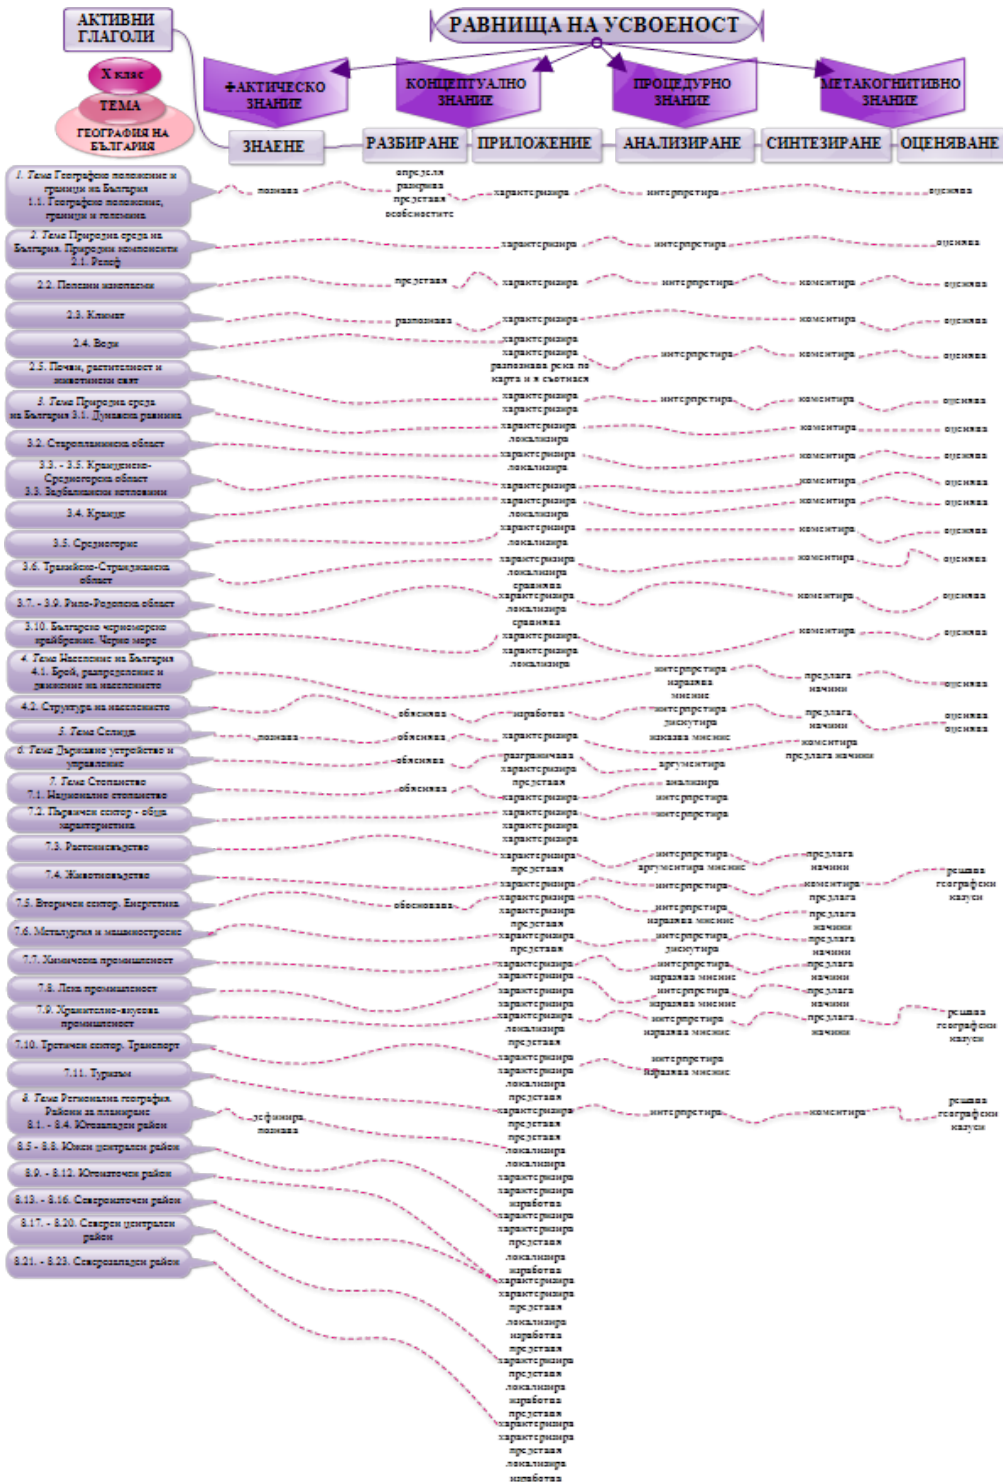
АКТИВНИ ГЛАГОЛИ

РАВНИЩА НА УСВОЕНОСТ

X клас

ТЕМА

ГЕОГРАФИЯ НА БЪЛГАРИЯ

ФАКТИЧЕСКО ЗНАНИЕ

КОНЦЕПТУАЛНО ЗНАНИЕ

ПРОЦЕДУРНО ЗНАНИЕ

МЕТАКОГНИТИВНО ЗНАНИЕ

ЗНАЕНЕ

РАЗБИРАНЕ

ПРИЛОЖЕНИЕ

АНАЛИЗИРАНЕ

СИНТЕЗИРАНЕ

ОЦЕНЯВАНЕ

1. Тема Географско положение и граници на България 1.1. Географско положение, граници и големина

познава

определя разкрива представя особеностите

характеризира

интерпретира

оценява

2. Тема Природна среда на България. Природни компоненти 2.1. Релеф

характеризира

интерпретира

оценява

2.2. Полезни изкопаеми

представя

характеризира

интерпретира

коментира

оценява

2.3. Климат

разпознава

характеризира

коментира

оценява

2.4. Води

характеризира характеризира разпознава реки по карта и я съотнася

интерпретира

коментира

оценява

2.5. Почви, растителност и животински свят

3. Тема Природна среда на България 3.1. Дунавска равнина

характеризира характеризира

интерпретира

коментира

оценява

3.2. Старопланинска област

характеризира локализира

коментира

оценява

3.3. - 3.5. Краищенско-Средногорска област 3.3. Задбалкански котловини

характеризира локализира

коментира

оценява

характеризира

коментира

оценява

характеризира локализира

коментира

оценява

3.4. Краище

характеризира локализира

коментира

оценява

3.5. Средногорие

характеризира локализира сравнява

коментира

оценява

3.6. Тракийско-Странджанска област

характеризира локализира сравнява

3.7. - 3.9. Рило-Родопска област

коментира

оценява

3.10. Българско черноморско крайбрежие. Черно море

характеризира характеризира локализира

коментира

оценява

4. Тема Население на България 4.1. Брой, разпределение и движение на населението

интерпретира изразява мнение

предлага начини

оценява

4.2. Структура на населението

обяснява

изработва

интерпретира дискутира изказва мнение

предлага начини

оценява оценява

5. Тема Селища

познава

обяснява

характеризира

коментира предлага начини

6. Тема Държавно устройство и управление

обяснява

разграничава характеризира представя

аргументира

7. Тема Стопанство 7.1. Национално стопанство

обяснява

характеризира

анализира интерпретира

7.2. Първичен сектор - обща характеристика

характеризира характеризира характеризира

интерпретира

7.3. Растениевъдство

характеризира представя

интерпретира аргументира мнение

предлага начини

7.4. Животновъдство

характеризира

интерпретира

коментира предлага

решава географски казуси

7.5. Вторичен сектор. Енергетика

обосновава

характеризира характеризира представя

интерпретира изразява мнение

предлага начини

7.6. Металургия и машиностроене

характеризира представя

интерпретира дискутира

предлага начини

7.7. Химическа промишленост

характеризира характеризира

интерпретира изразява мнение

предлага начини

7.8. Лека промишленост

характеризира характеризира

интерпретира изразява мнение

предлага начини

7.9. Хранително-вкусова промишленост

характеризира локализира представя

интерпретира изразява мнение

предлага начини

решава географски казуси

7.10. Третичен сектор. Транспорт

характеризира характеризира локализира

интерпретира изразява мнение

7.11. Туризъм

представя

8. Тема Регионална география. Райони за планиране 8.1. - 8.4. Югозападен район

дефинира познава

характеризира представя представя

интерпретира

коментира

решава географски казуси

8.5 - 8.8. Южен централен район

локализира локализира

8.9. - 8.12. Югоизточен район

характеризира характеризира изработва

8.13. - 8.16. Североизточен район

характеризира характеризира представя

8.17. - 8.20. Северен централен район

локализира изработва

8.21. - 8.23. Северозападен район

характеризира характеризира представя локализира изработва представя характеризира представя локализира изработва представя характеризира представя локализира изработва